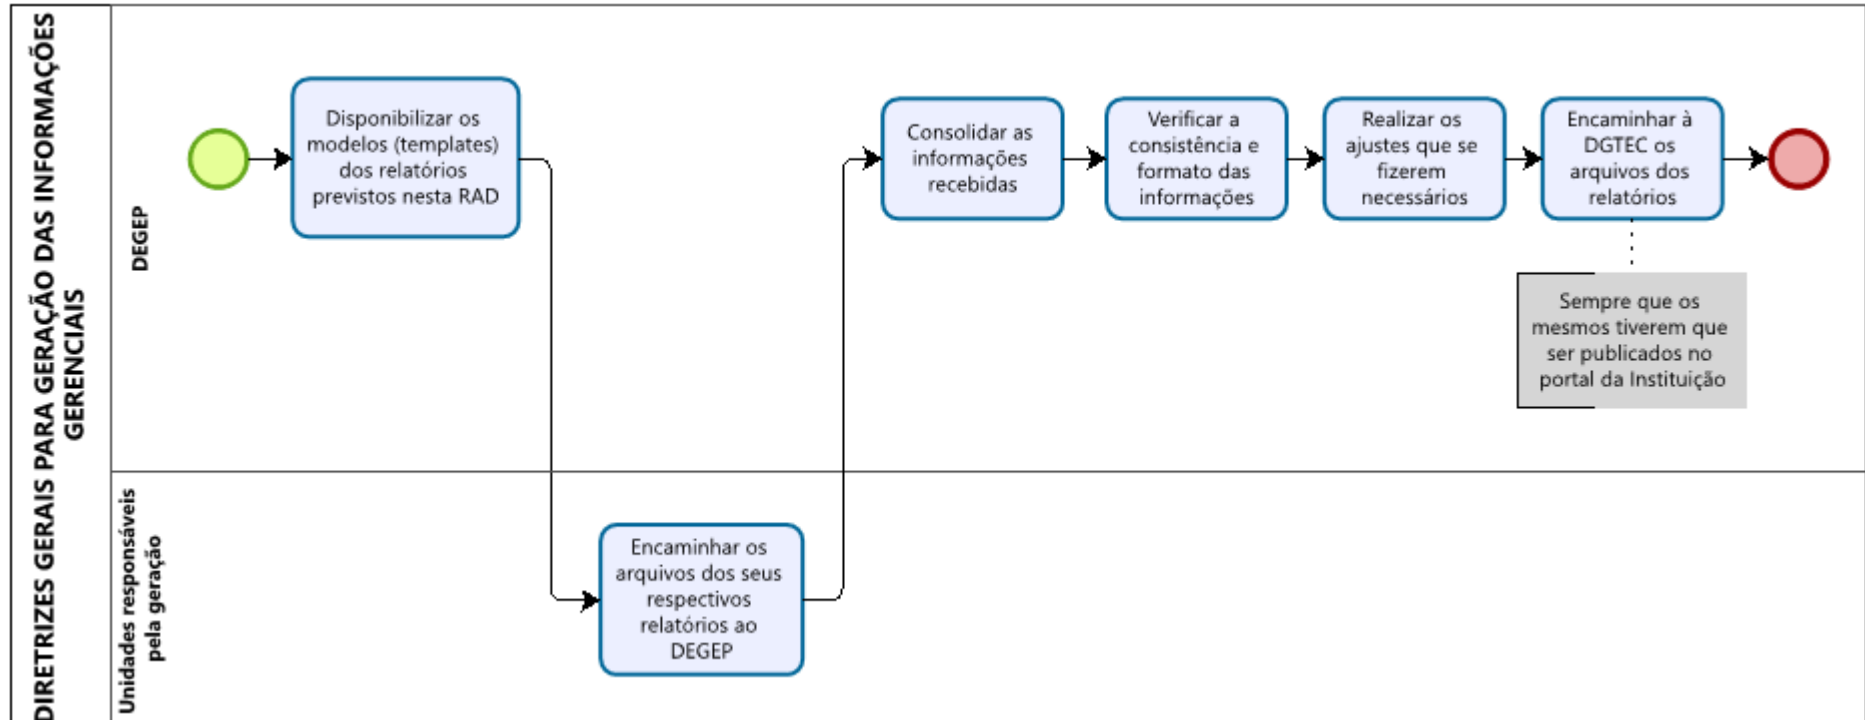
DIRETRIZES GERAIS PARA GERAÇÃO DAS INFORMAÇÕES GERENCIAIS

DEGEP

Disponibilizar os modelos (templates) dos relatórios previstos nesta RAD

Consolidar as informações recebidas

Verificar a consistência e formato das informações

Realizar os ajustes que se fizerem necessários

Encaminhar à DGTEC os arquivos dos relatórios

Sempre que os mesmos tiverem que ser publicados no portal da Instituição

Unidades responsáveis pela geração

Encaminhar os arquivos dos seus respectivos relatórios ao DEGEP